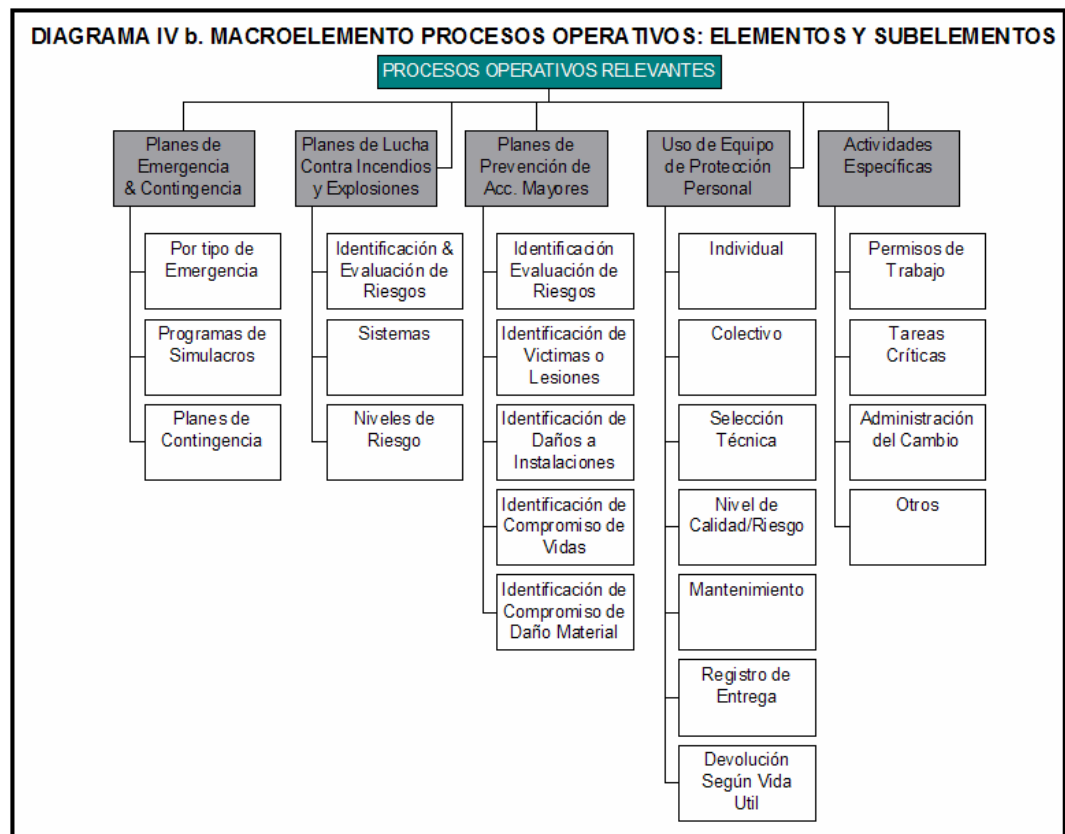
DIAGRAMA IV b. MACROELEMENTO PROCESOS OPERATIVOS: ELEMENTOS Y SUBELEMENTOS

PROCESOS OPERATIVOS RELEVANTES

Planes de Emergencia & Contingencia

Por tipo de Emergencia

Programas de Simulacros

Planes de Contingencia

Planes de Lucha Contra Incendios y Explosiones

Identificación & Evaluación de Riesgos

Sistemas

Niveles de Riesgo

Planes de Prevención de Acc. Mayores

Identificación Evaluación de Riesgos

Identificación de Victimas o Lesiones

Identificación de Daños a Instalaciones

Identificación de Compromiso de Vidas

Identificación de Compromiso de Daño Material

Uso de Equipo de Protección Personal

Individual

Colectivo

Selección Técnica

Nivel de Calidad/Riesgo

Mantenimiento

Registro de Entrega

Devolución Según Vida Util

Actividades Específicas

Permisos de Trabajo

Tareas Críticas

Administración del Cambio

Otros